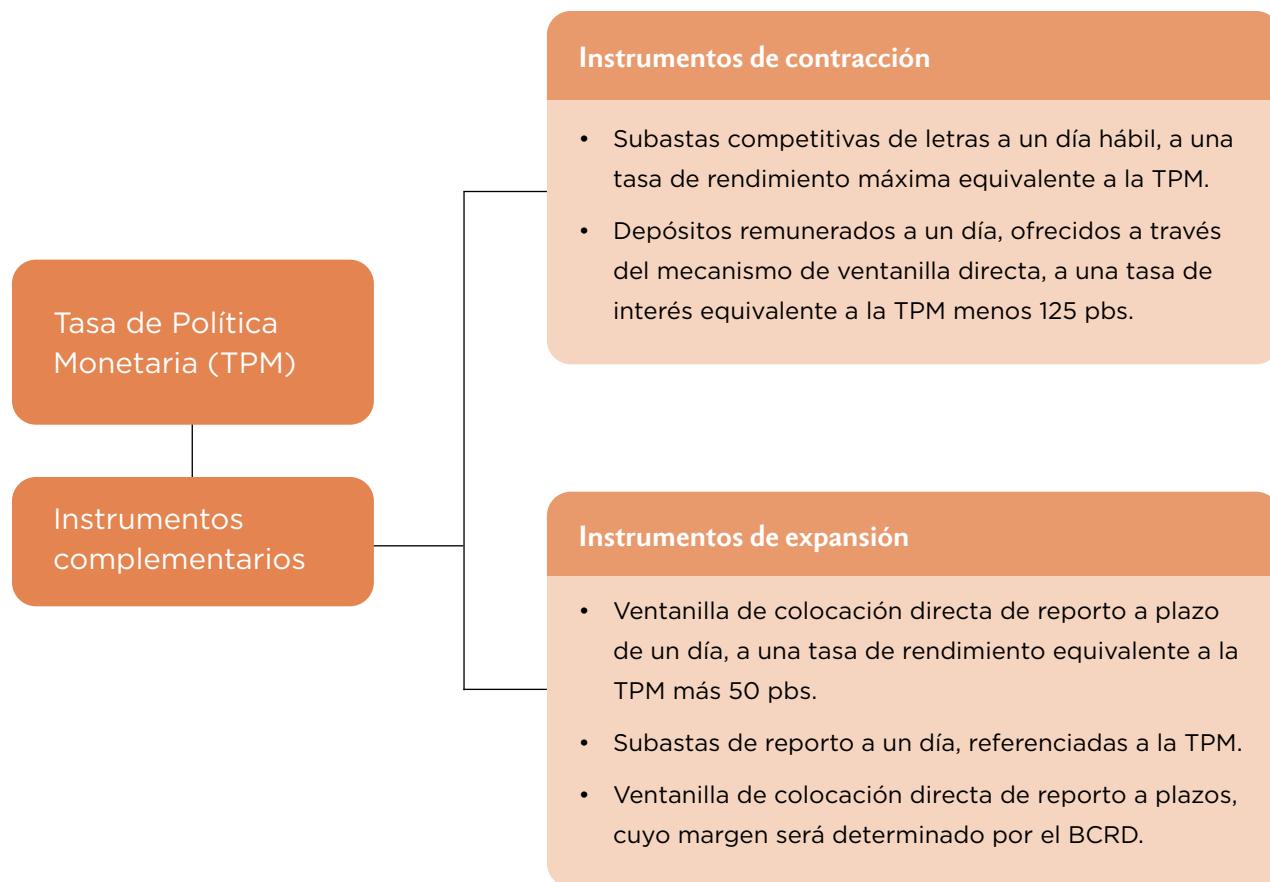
Tasa de Política Monetaria (TPM)

Instrumentos complementarios

Instrumentos de contracción

- Subastas competitivas de letras a un día hábil, a una tasa de rendimiento máxima equivalente a la TPM.
- Depósitos remunerados a un día, ofrecidos a través del mecanismo de ventanilla directa, a una tasa de interés equivalente a la TPM menos 125 pbs.

Instrumentos de expansión

- Ventanilla de colocación directa de reporto a plazo de un día, a una tasa de rendimiento equivalente a la TPM más 50 pbs.
- Subastas de reporto a un día, referenciadas a la TPM.
- Ventanilla de colocación directa de reporto a plazos, cuyo margen será determinado por el BCRD.